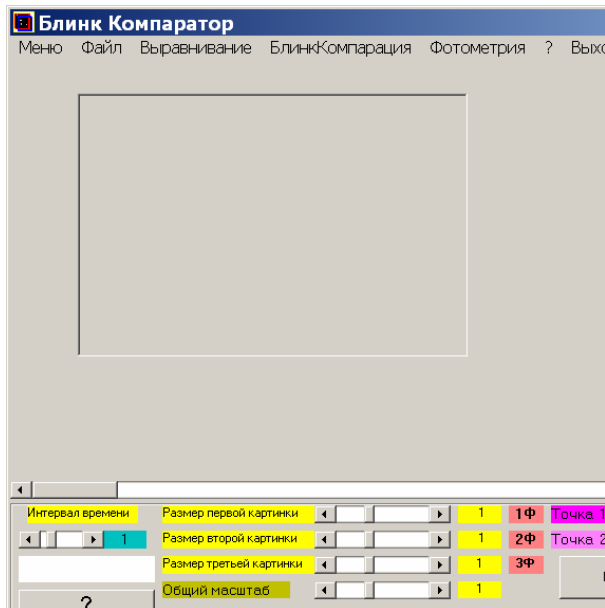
Блинк Компаратор

Меню Файл Выравнивание БлинкКомпарация Фотометрия ? Выхо

Интервал времени
1
?

Размер первой картинки 1 1Ф Точка 1
Размер второй картинки 1 2Ф Точка 2
Размер третьей картинки 1 3Ф
Общий масштаб 1